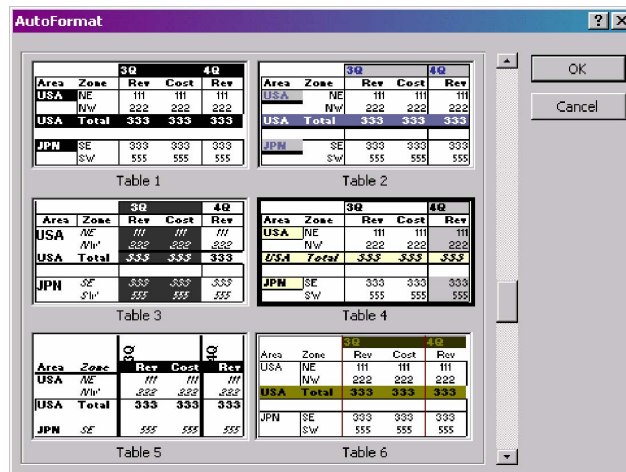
AutoFormat

?
X

OK
Cancel

| | | 3Q | | 4Q |
|---|---|---|---|---|
| Area | Zone | Rev | Cost | Rev |
| USA | NE | 111 | 111 | 111 |
| | NW | 222 | 222 | 222 |
| USA | Total | 333 | 333 | 333 |
| JPN | SE | 333 | 333 | 333 |
| | SW | 555 | 555 | 555 |

Table 1

| | | 3Q | | 4Q |
|---|---|---|---|---|
| Area | Zone | Rev | Cost | Rev |
| USA | NE | 111 | 111 | 111 |
| | NW | 222 | 222 | 222 |
| USA | Total | 333 | 333 | 333 |
| JPN | SE | 333 | 333 | 333 |
| | SW | 555 | 555 | 555 |

Table 2

| | | 3Q | | 4Q |
|---|---|---|---|---|
| Area | Zone | Rev | Cost | Rev |
| USA | NE | 111 | 111 | 111 |
| | NW | 222 | 222 | 222 |
| USA | Total | 333 | 333 | 333 |
| JPN | SE | 333 | 333 | 333 |
| | SW | 555 | 555 | 555 |

Table 3

| | | 3Q | | 4Q |
|---|---|---|---|---|
| Area | Zone | Rev | Cost | Rev |
| USA | NE | 111 | 111 | 111 |
| | NW | 222 | 222 | 222 |
| USA | Total | 333 | 333 | 333 |
| JPN | SE | 333 | 333 | 333 |
| | SW | 555 | 555 | 555 |

Table 4

| | | 3Q | | 4Q |
|---|---|---|---|---|
| Area | Zone | Rev | Cost | Rev |
| USA | NE | 111 | 111 | 111 |
| | NW | 222 | 222 | 222 |
| USA | Total | 333 | 333 | 333 |
| JPN | SE | 555 | 555 | 555 |

Table 5

| | | 3Q | | 4Q |
|---|---|---|---|---|
| Area | Zone | Rev | Cost | Rev |
| USA | NE | 111 | 111 | 111 |
| | NW | 222 | 222 | 222 |
| USA | Total | 333 | 333 | 333 |
| JPN | SE | 333 | 333 | 333 |
| | SW | 555 | 555 | 555 |

Table 6